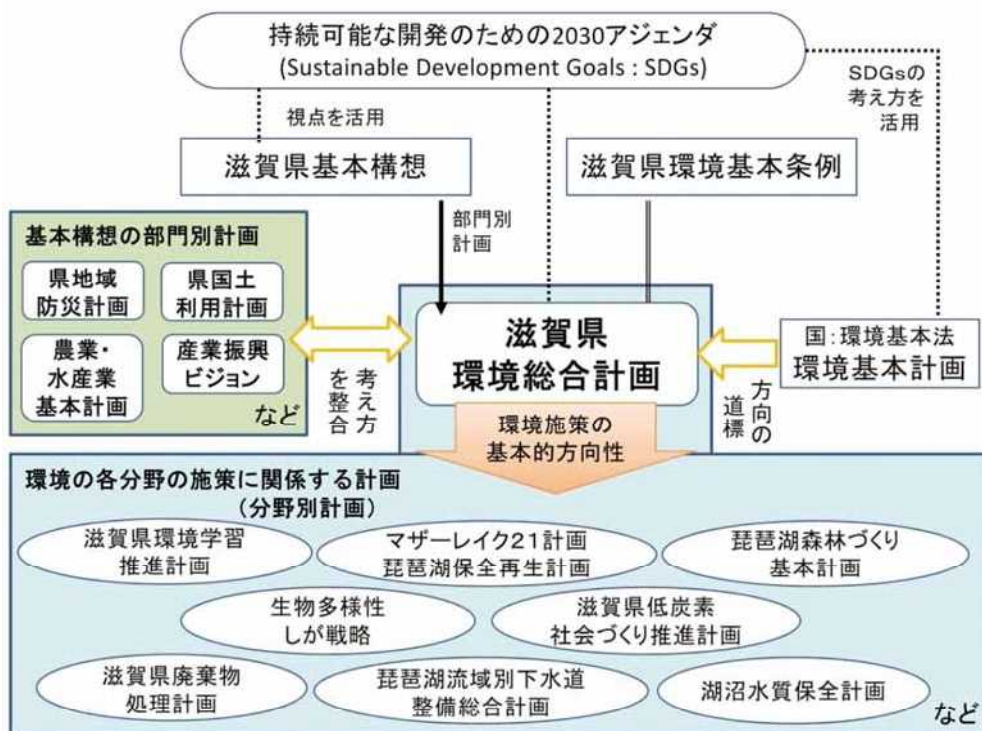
持続可能な開発のための2030アジェンダ
(Sustainable Development Goals : SDGs)

視点を活用

SDGsの考え方を活用

滋賀県基本構想

滋賀県環境基本条例

部門別計画

基本構想の部門別計画

県地域防災計画

県国土利用計画

農業・水産業基本計画

産業振興ビジョン

など

考え方を整合

滋賀県
環境総合計画

国:環境基本法
環境基本計画

方向の道標

環境施策の基本的方向性

環境の各分野の施策に関係する計画
(分野別計画)

滋賀県環境学習推進計画

マザーレイク21計画
琵琶湖保全再生計画

琵琶湖森林づくり基本計画

生物多様性しが戦略

滋賀県低炭素社会づくり推進計画

滋賀県廃棄物処理計画

琵琶湖流域別下水道整備総合計画

湖沼水質保全計画

など